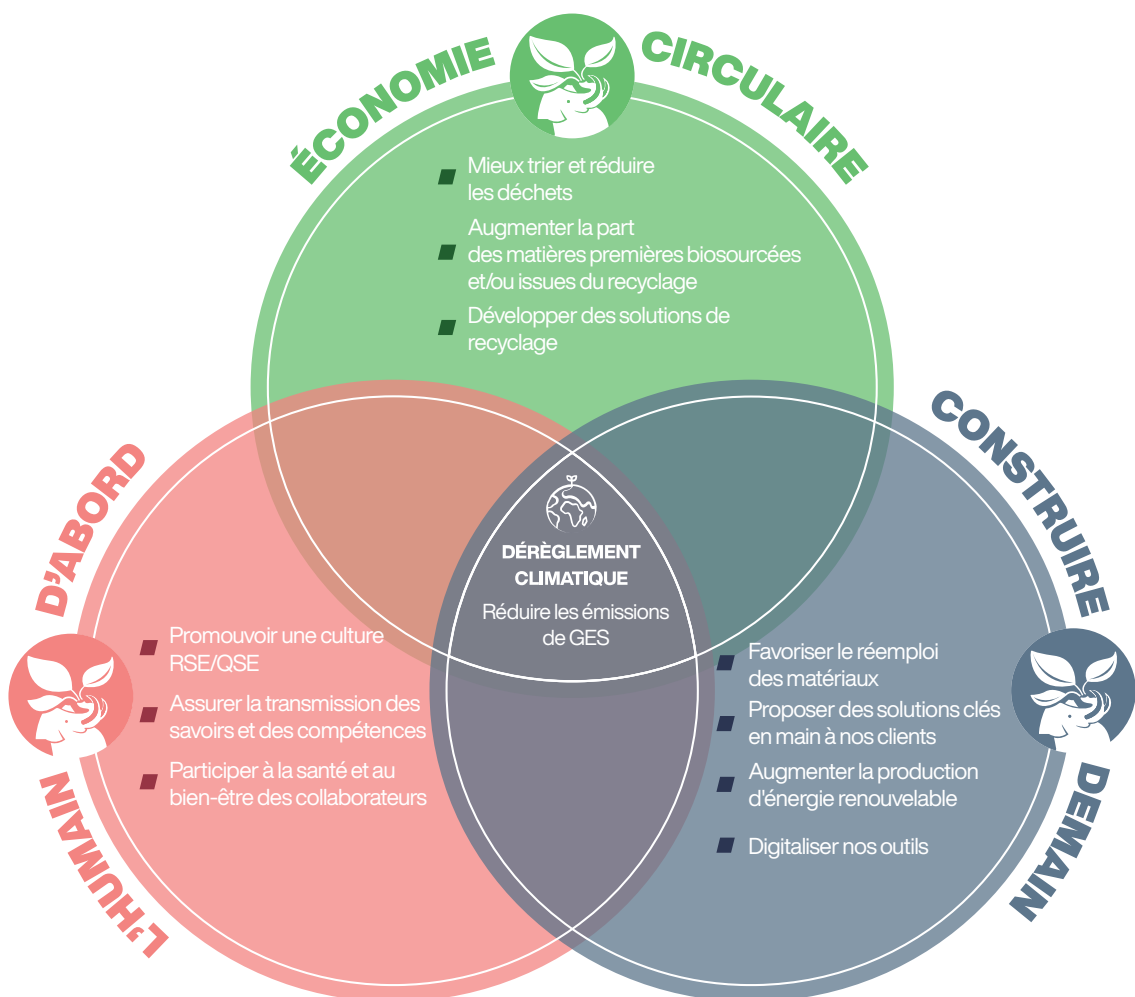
ÉCONOMIE CIRCULAIRE

Mieux trier et réduire les déchets

Augmenter la part des matières premières biosourcées et/ou issues du recyclage

Développer des solutions de recyclage

L'HUMAIN D'ABORD

Promouvoir une culture RSE/QSE

Assurer la transmission des savoirs et des compétences

Participer à la santé et au bien-être des collaborateurs

DÉRÈGLEMENT CLIMATIQUE

Réduire les émissions de GES

CONSTRUIRE DEMAIN

Favoriser le réemploi des matériaux

Proposer des solutions clés en main à nos clients

Augmenter la production d'énergie renouvelable

Digitaliser nos outils